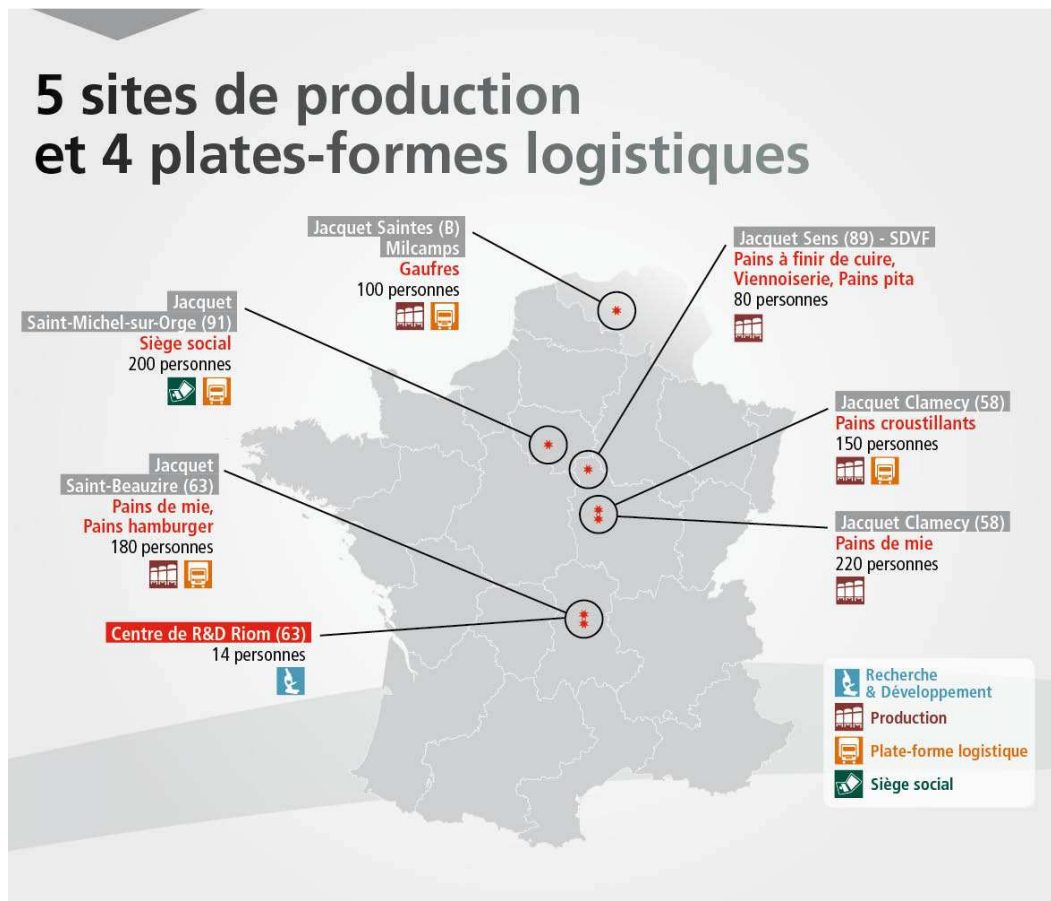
5 sites de production
et 4 plates-formes logistiques

Jacquet Saintes (B)
Milcamps
Gaufres
100 personnes

Jacquet Sens (89) - SDVF
Pains à finir de cuire, Viennoiserie, Pains pita
80 personnes

Jacquet
Saint-Michel-sur-Orge (91)
Siège social
200 personnes

Jacquet Clamecy (58)
Pains croustillants
150 personnes

Jacquet
Saint-Beauzire (63)
Pains de mie,
Pains hamburger
180 personnes

Jacquet Clamecy (58)
Pains de mie
220 personnes

Centre de R&D Riom (63)
14 personnes

Recherche & Développement
Production
Plate-forme logistique
Siège social